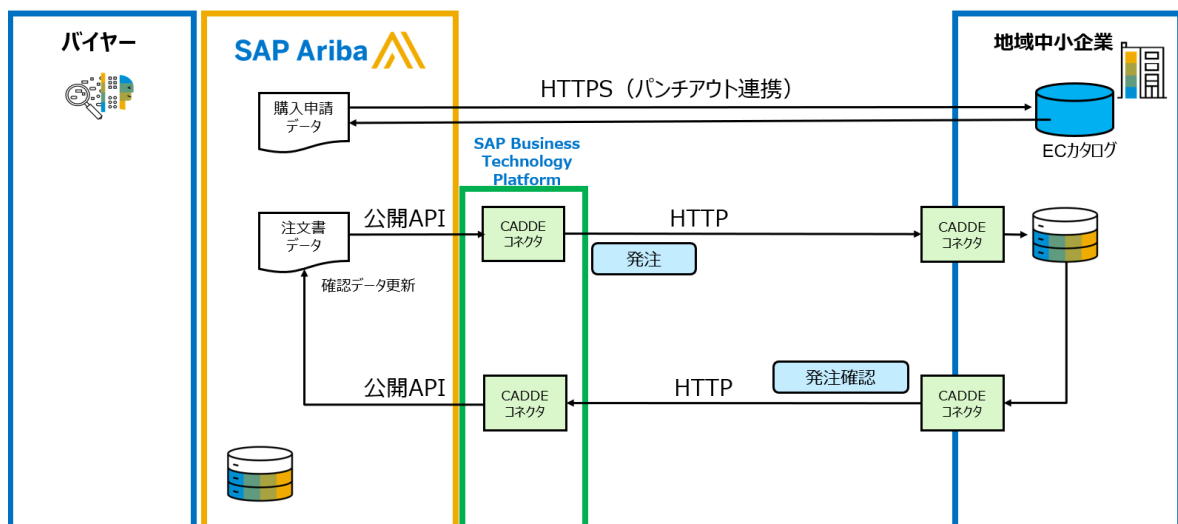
バイヤー

SAP Ariba

地域中小企業

HTTPS（パンチアウト連携）

購入申請データ

ECカタログ

SAP Business Technology Platform

注文書データ

公開API

CADDE コネクタ

HTTP

CADDE コネクタ

発注

確認データ更新

公開API

CADDE コネクタ

HTTP

発注確認

CADDE コネクタ